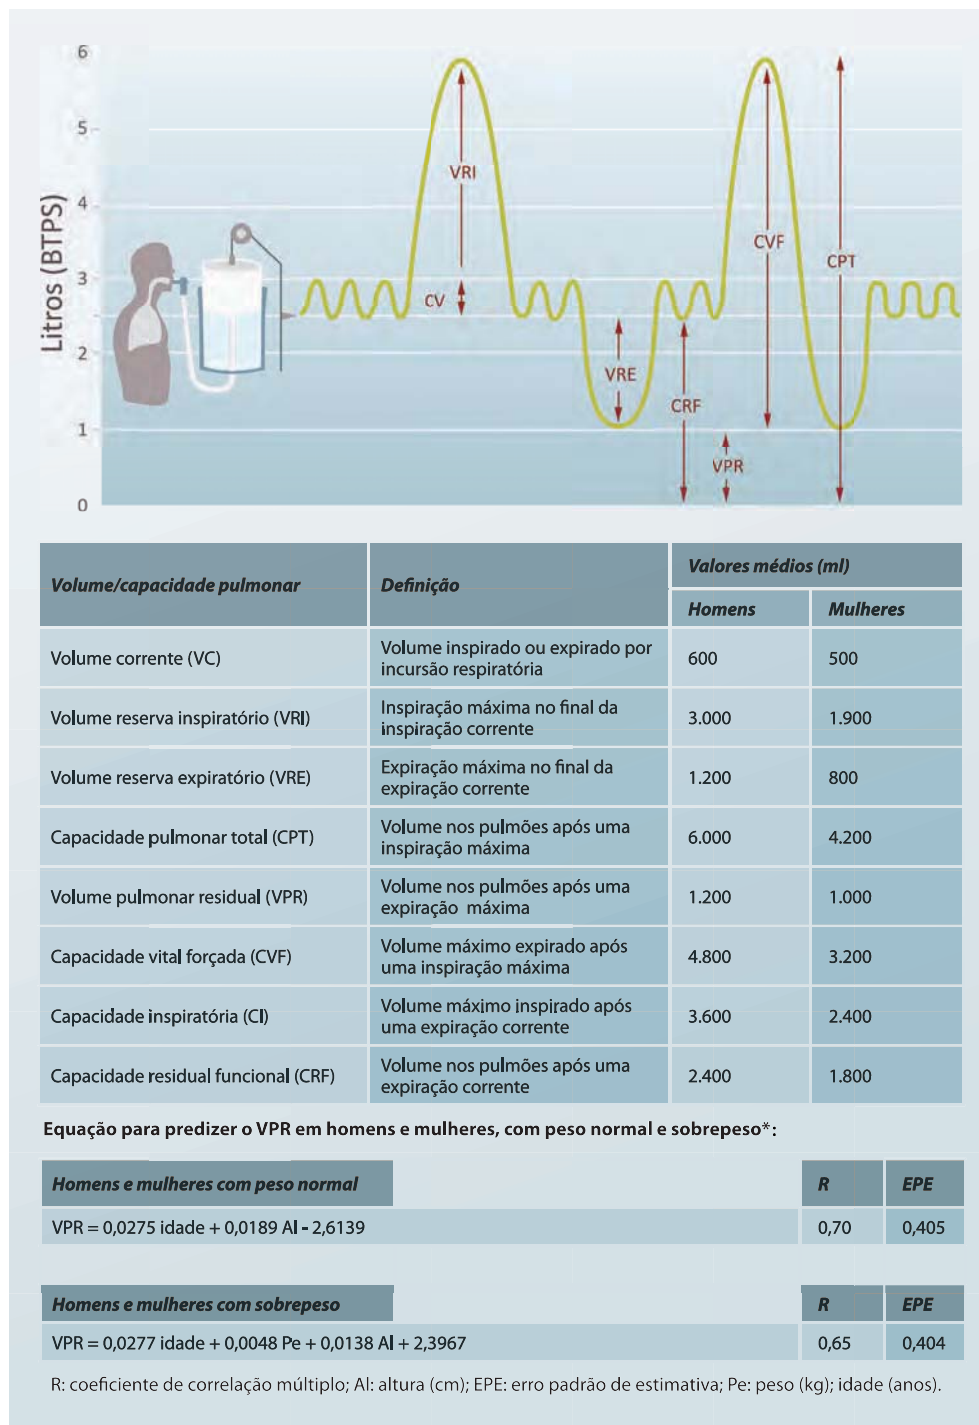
Litros (BTPS)

6
5
4
3
2
1
0

VRI
CV
VRE
CRF
VPR
CVF
CPT

| Volume/capacidade pulmonar | Definição | Valores médios (ml) Homens | Valores médios (ml) Mulheres |
|---|---|---|---|
| Volume corrente (VC) | Volume inspirado ou expirado por incursão respiratória | 600 | 500 |
| Volume reserva inspiratório (VRI) | Inspiração máxima no final da inspiração corrente | 3.000 | 1.900 |
| Volume reserva expiratório (VRE) | Expiração máxima no final da expiração corrente | 1.200 | 800 |
| Capacidade pulmonar total (CPT) | Volume nos pulmões após uma inspiração máxima | 6.000 | 4.200 |
| Volume pulmonar residual (VPR) | Volume nos pulmões após uma expiração máxima | 1.200 | 1.000 |
| Capacidade vital forçada (CVF) | Volume máximo expirado após uma inspiração máxima | 4.800 | 3.200 |
| Capacidade inspiratória (CI) | Volume máximo inspirado após uma expiração corrente | 3.600 | 2.400 |
| Capacidade residual funcional (CRF) | Volume nos pulmões após uma expiração corrente | 2.400 | 1.800 |

Equação para predizer o VPR em homens e mulheres, com peso normal e sobrepeso*:

| Homens e mulheres com peso normal | R | EPE |
|---|---|---|
| VPR = 0,0275 idade + 0,0189 AI - 2,6139 | 0,70 | 0,405 |

| Homens e mulheres com sobrepeso | R | EPE |
|---|---|---|
| VPR = 0,0277 idade + 0,0048 Pe + 0,0138 AI + 2,3967 | 0,65 | 0,404 |

R: coeficiente de correlação múltiplo; AI: altura (cm); EPE: erro padrão de estimativa; Pe: peso (kg); idade (anos).